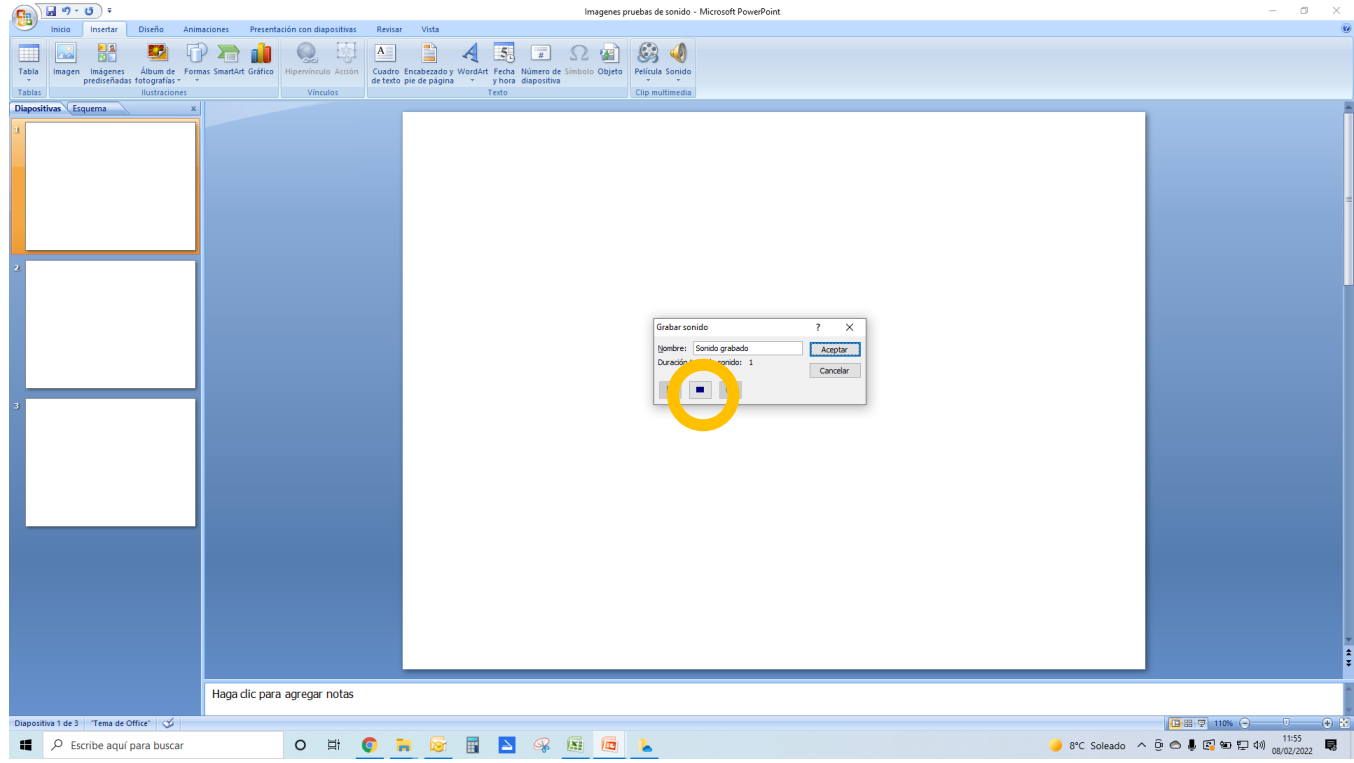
Imagenes pruebas de sonido - Microsoft PowerPoint

Inicio Insertar Diseño Animaciones Presentación con diapositivas Revisar Vista

Tabla
Tablas
Imagen Imágenes prediseñadas Álbum de fotografías Formas SmartArt Gráfico
Ilustraciones
Hipervínculo Acción
Vínculos
Cuadro de texto Encabezado y pie de página WordArt Fecha y hora Número de diapositiva Símbolo Objeto
Texto
Película Sonido
Clip multimedia

Diapositivas Esquema

1
2
3

Grabar sonido ? ×
Nombre: Sonido grabado
Duración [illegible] sonido: 1
Aceptar
Cancelar

Haga clic para agregar notas

Diapositiva 1 de 3 "Tema de Office"
110%

Escribe aquí para buscar
8°C Soleado
11:55
08/02/2022